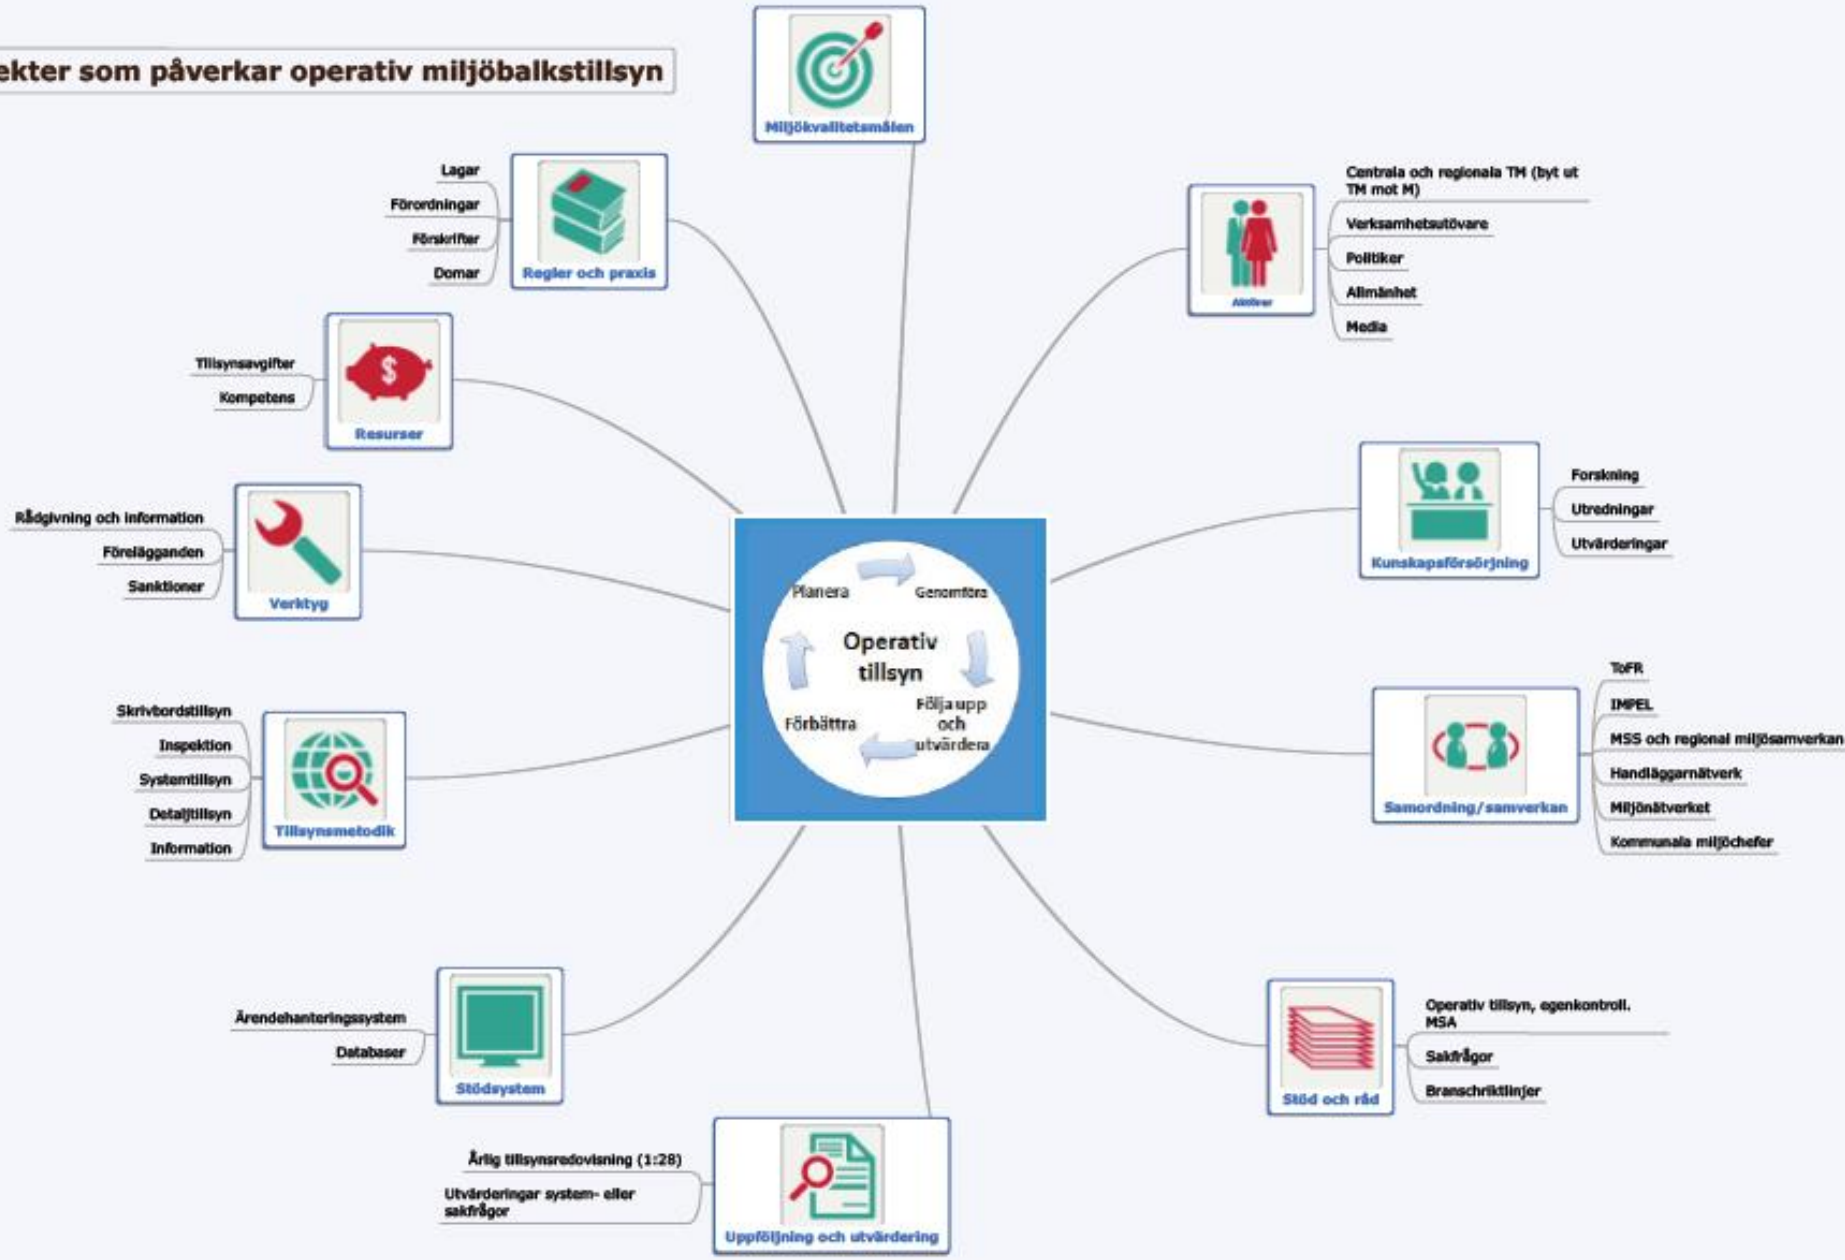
ekter som påverkar operativ miljöbalkstillsyn

Miljökvalitetsmålen

Lagar
Förordningar
Föreskrifter
Domar
Regler och praxis

Centrala och regionala TM (byt ut TM mot M)
Verksamhetsutövare
Politiker
Allmänhet
Media
Aktörer

Tillsynsavgifter
Kompetens
Resurser

Forskning
Utredningar
Utvärderingar
Kunskapsförsörjning

Rådgivning och information
Förelägganden
Sanktioner
Verktyg

Planera
Genomföra
Operativ tillsyn
Följa upp och utvärdera
Förbättra

ToFR
IMPEL
MSS och regional miljösamverkan
Handläggarnätverk
Miljönätverket
Kommunala miljöchefer
Samordning/samverkan

Skrivbordstillsyn
Inspektion
Systemtillsyn
Detaljtillsyn
Information
Tillsynsmetodik

Ärendehanteringssystem
Databaser
Stödsystem

Operativ tillsyn, egenkontroll. MSA
Sakfrågor
Branschriktlinjer
Stöd och råd

Årlig tillsynsredovisning (1:28)
Utvärderingar system- eller sakfrågor
Uppföljning och utvärdering